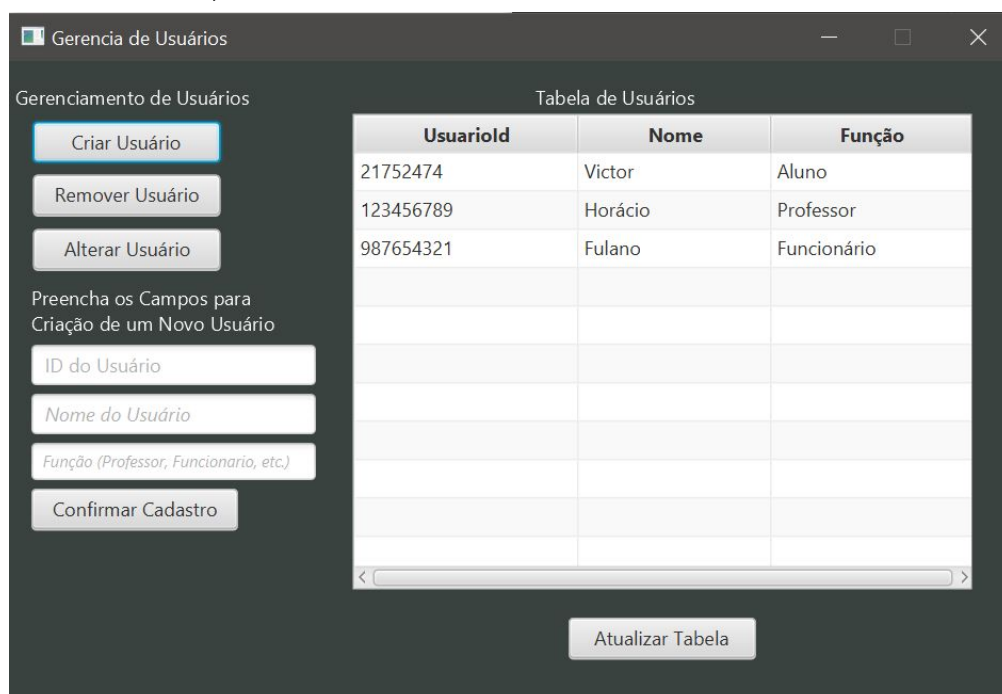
Gerencia de Usuários

Gerenciamento de Usuários

Criar Usuário

Remover Usuário

Alterar Usuário

Preencha os Campos para Criação de um Novo Usuário

ID do Usuário

Nome do Usuário

Função (Professor, Funcionario, etc.)

Confirmar Cadastro

Tabela de Usuários

| UsuarioId | Nome | Função |
|---|---|---|
| 21752474 | Victor | Aluno |
| 123456789 | Horácio | Professor |
| 987654321 | Fulano | Funcionário |

Atualizar Tabela